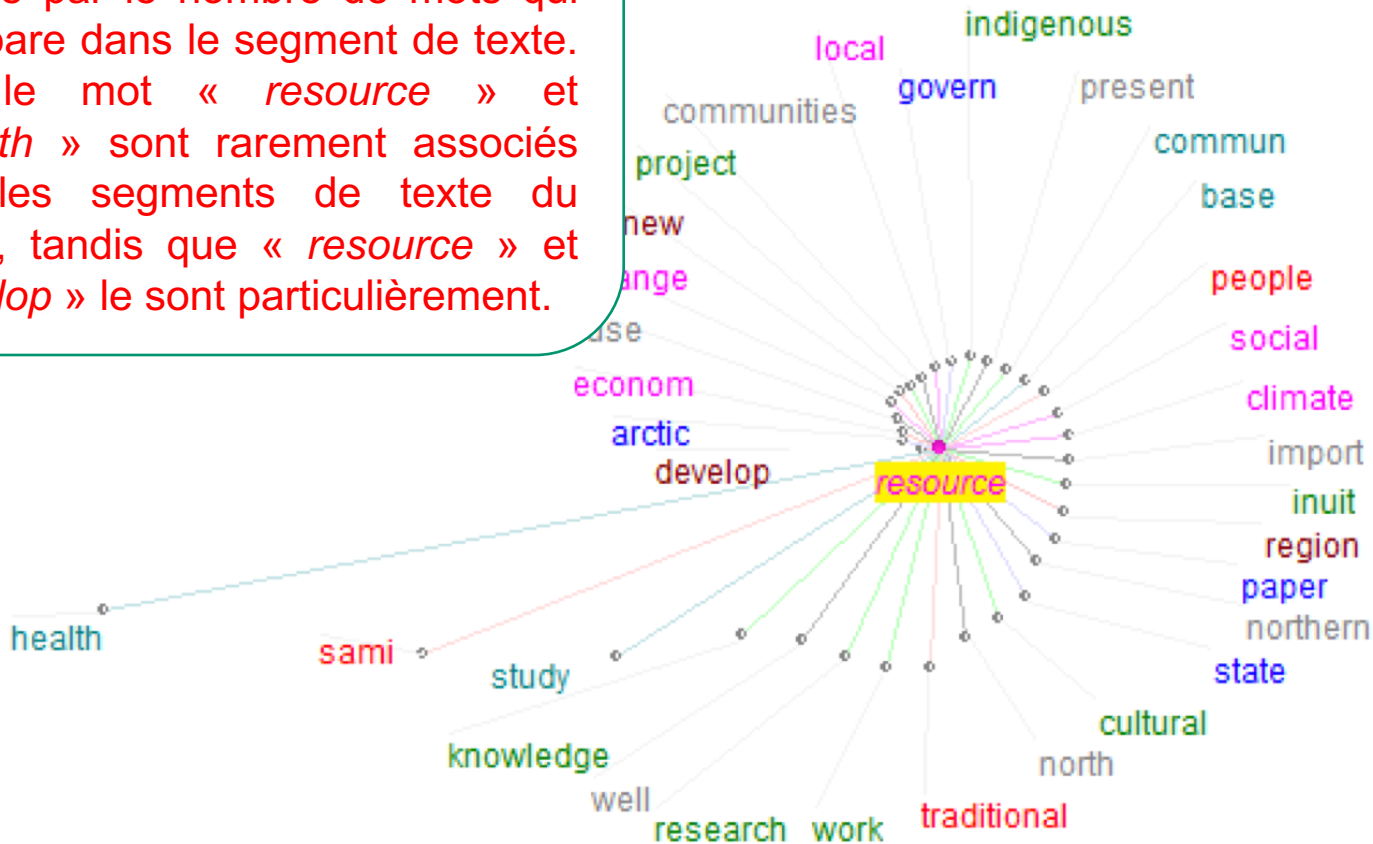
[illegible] par le nombre de mots qui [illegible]pare dans le segment de texte. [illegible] le mot « *resource* » et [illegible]*th* » sont rarement associés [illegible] les segments de texte du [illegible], tandis que « *resource* » et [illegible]*lop* » le sont particulièrement.

indigenous
local
govern
present
communities
commun
project
base
new
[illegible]nge
people
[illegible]se
social
econom
climate
arctic
import
develop
resource
inuit
region
paper
northern
health
sami
study
state
cultural
knowledge
north
well
research
work
traditional